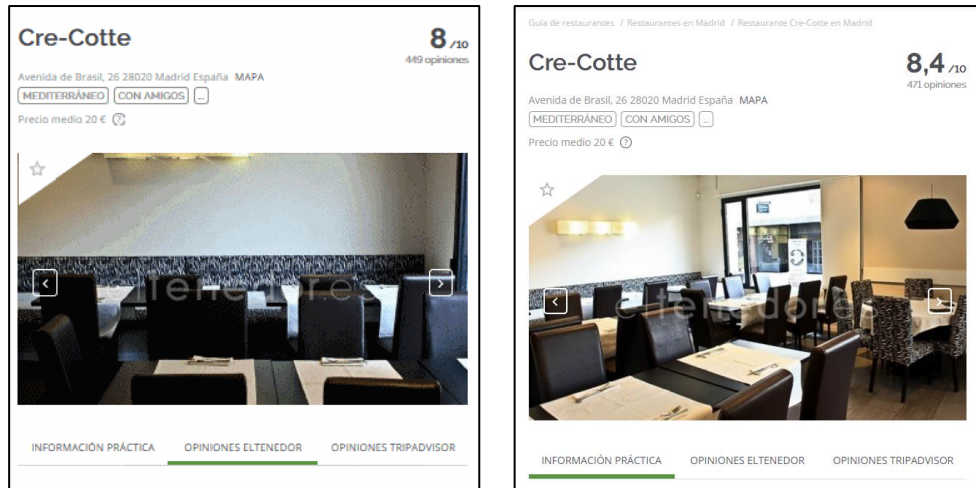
Cre-Cotte

8 /10
449 opiniones

Avenida de Brasil, 26 28020 Madrid España MAPA

MEDITERRÁNEO CON AMIGOS ...

Precio medio 20 €

eltenedor

INFORMACIÓN PRÁCTICA OPINIONES ELTENEDOR OPINIONES TRIPADVISOR

Guía de restaurantes / Restaurantes en Madrid / Restaurante Cre-Cotte en Madrid

Cre-Cotte

8,4 /10
471 opiniones

Avenida de Brasil, 26 28020 Madrid España MAPA

MEDITERRÁNEO CON AMIGOS ...

Precio medio 20 €

eltenedor

INFORMACIÓN PRÁCTICA OPINIONES ELTENEDOR OPINIONES TRIPADVISOR